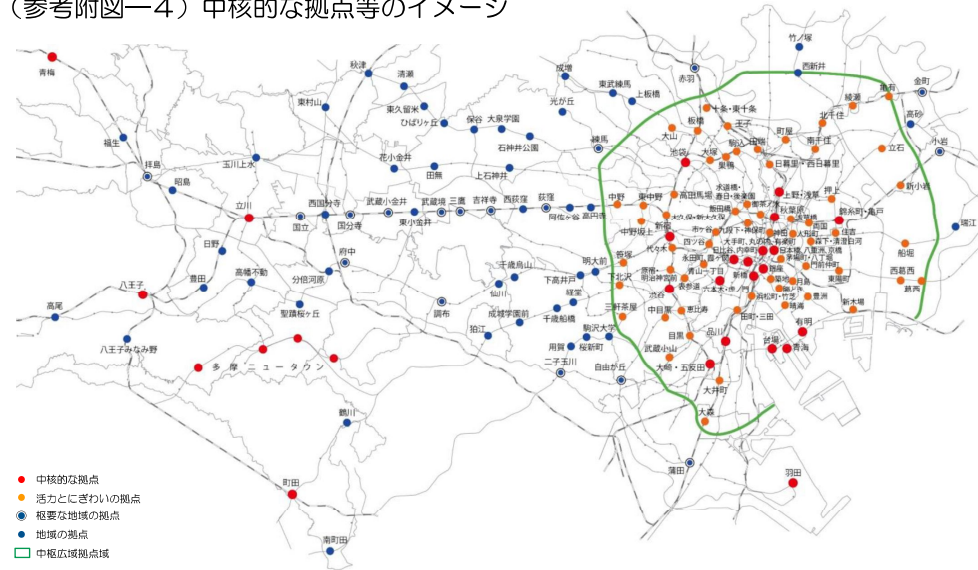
（参考附図―４）中核的な拠点等のイメージ

青梅
福生
拝島
昭島
秋津
清瀬
東村山
東久留米
ひばりヶ丘
保谷
大泉学園
石神井公園
成増
光が丘
東武練馬
上板橋
赤羽
竹ノ塚
西新井
練馬
玉川上水
花小金井
田無
上石神井
立川
西国分寺
国分寺
国立
武蔵小金井
東小金井
武蔵境
三鷹
吉祥寺
西荻窪
荻窪
阿佐ヶ谷
高円寺
日野
府中
分倍河原
高幡不動
豊田
八王子
聖蹟桜ヶ丘
高尾
八王子みなみ野
多摩ニュータウン
調布
千歳烏山
仙川
成城学園前
千歳船橋
狛江
明大前
下高井戸
経堂
用賀
駒沢大学
桜新町
二子玉川
自由が丘
三軒茶屋
下北沢
鶴川
町田
南町田
大山
板橋
十条・東十条
王子
池袋
大塚
巣鴨
駒込
田端
町屋
南千住
北千住
綾瀬
亀有
金町
高砂
小岩
立石
日暮里・西日暮里
上野・浅草
押上
錦糸町・亀戸
新小岩
瑞江
中野
東中野
高田馬場
水道橋・春日・後楽園
飯田橋
秋葉原
神田
両国
住吉
中野坂上
新宿
四ツ谷
市ケ谷
九段下・神保町
大手町・丸の内・有楽町
日比谷
内幸町
日本橋
人形町
八丁堀
森下・清澄白河
門前仲町
東陽町
船堀
西葛西
葛西
新木場
代々木
永田町
赤坂
虎ノ門
新橋
銀座
築地
月島
勝どき
豊洲
有明
台場
青海
笹塚
原宿・明治神宮前
青山一丁目
表参道
六本木
浜松町・竹芝
渋谷
中目黒
恵比寿
目黒
田町・三田
品川
武蔵小山
大崎・五反田
大井町
大森
蒲田
羽田

中核的な拠点
活力とにぎわいの拠点
枢要な地域の拠点
地域の拠点
中枢広域拠点域